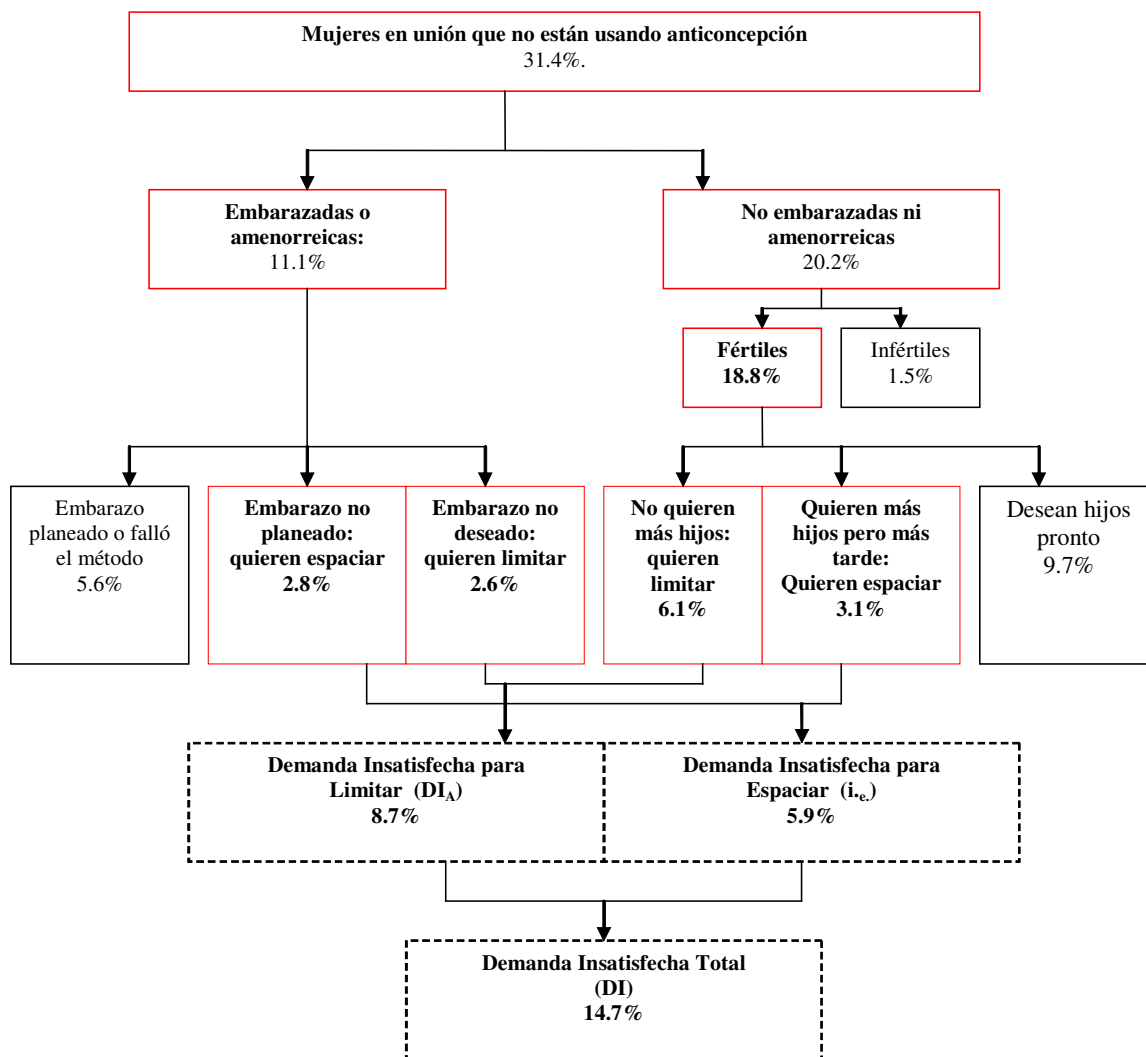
Mujeres en unión que no están usando anticoncepción
31.4%.

Embarazadas o amenorreicas:
11.1%

No embarazadas ni amenorreicas
20.2%

Fértiles
18.8%

Infértiles
1.5%

Embarazo planeado o falló el método
5.6%

Embarazo no planeado: quieren espaciar
2.8%

Embarazo no deseado: quieren limitar
2.6%

No quieren más hijos: quieren limitar
6.1%

Quieren más hijos pero más tarde: Quieren espaciar
3.1%

Desean hijos pronto
9.7%

Demanda Insatisfecha para Limitar ($DI_A$)
8.7%

Demanda Insatisfecha para Espaciar ($i._{e.}$)
5.9%

Demanda Insatisfecha Total
(DI)
14.7%